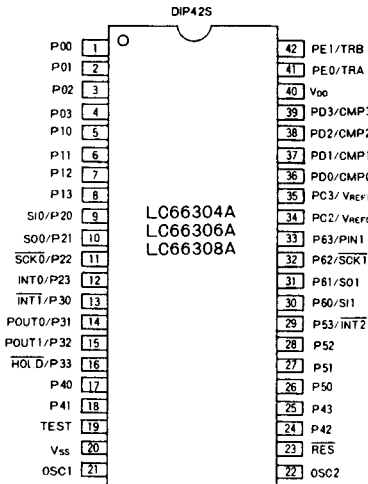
DIP42S

P00 1
P01 2
P02 3
P03 4
P10 5
P11 6
P12 7
P13 8
SI0/P20 9
SO0/P21 10
$\overline{SCK0}$/P22 11
INT0/P23 12
$\overline{INT1}$/P30 13
POUT0/P31 14
POUT1/P32 15
$\overline{HOLD}$/P33 16
P40 17
P41 18
TEST 19
Vss 20
OSC1 21

LC66304A
LC66306A
LC66308A

42 PE1/TRB
41 PE0/TRA
40 $V_{DD}$
39 PD3/CMP3
38 PD2/CMP2
37 PD1/CMP1
36 PD0/CMP0
35 PC3/ $V_{REF1}$
34 PC2/ $V_{REF0}$
33 P63/PIN1
32 P62/$\overline{SCK1}$
31 P61/SO1
30 P60/SI1
29 P53/$\overline{INT2}$
28 P52
27 P51
26 P50
25 P43
24 P42
23 $\overline{RES}$
22 OSC2